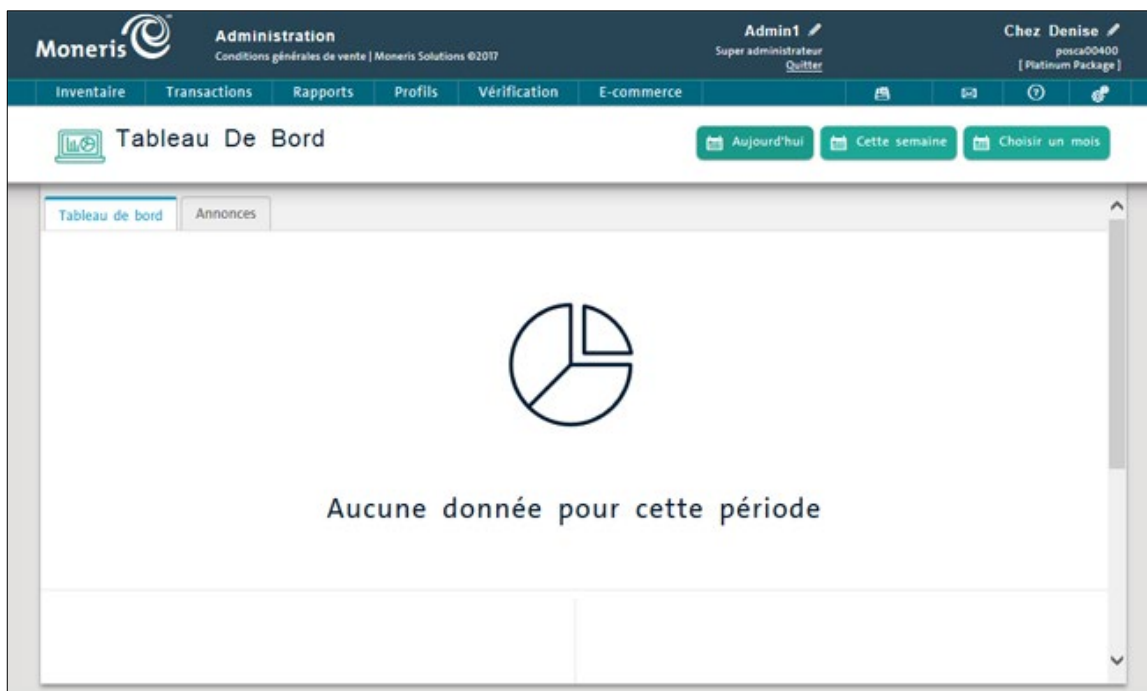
Moneris

Administration
Conditions générales de vente | Moneris Solutions ©2017

Admin1
Super administrateur
Quitter

Chez Denise
posca00400
[ Platinum Package ]

Inventaire | Transactions | Rapports | Profils | Vérification | E-commerce

Tableau De Bord

Aujourd'hui | Cette semaine | Choisir un mois

Tableau de bord | Annonces

Aucune donnée pour cette période